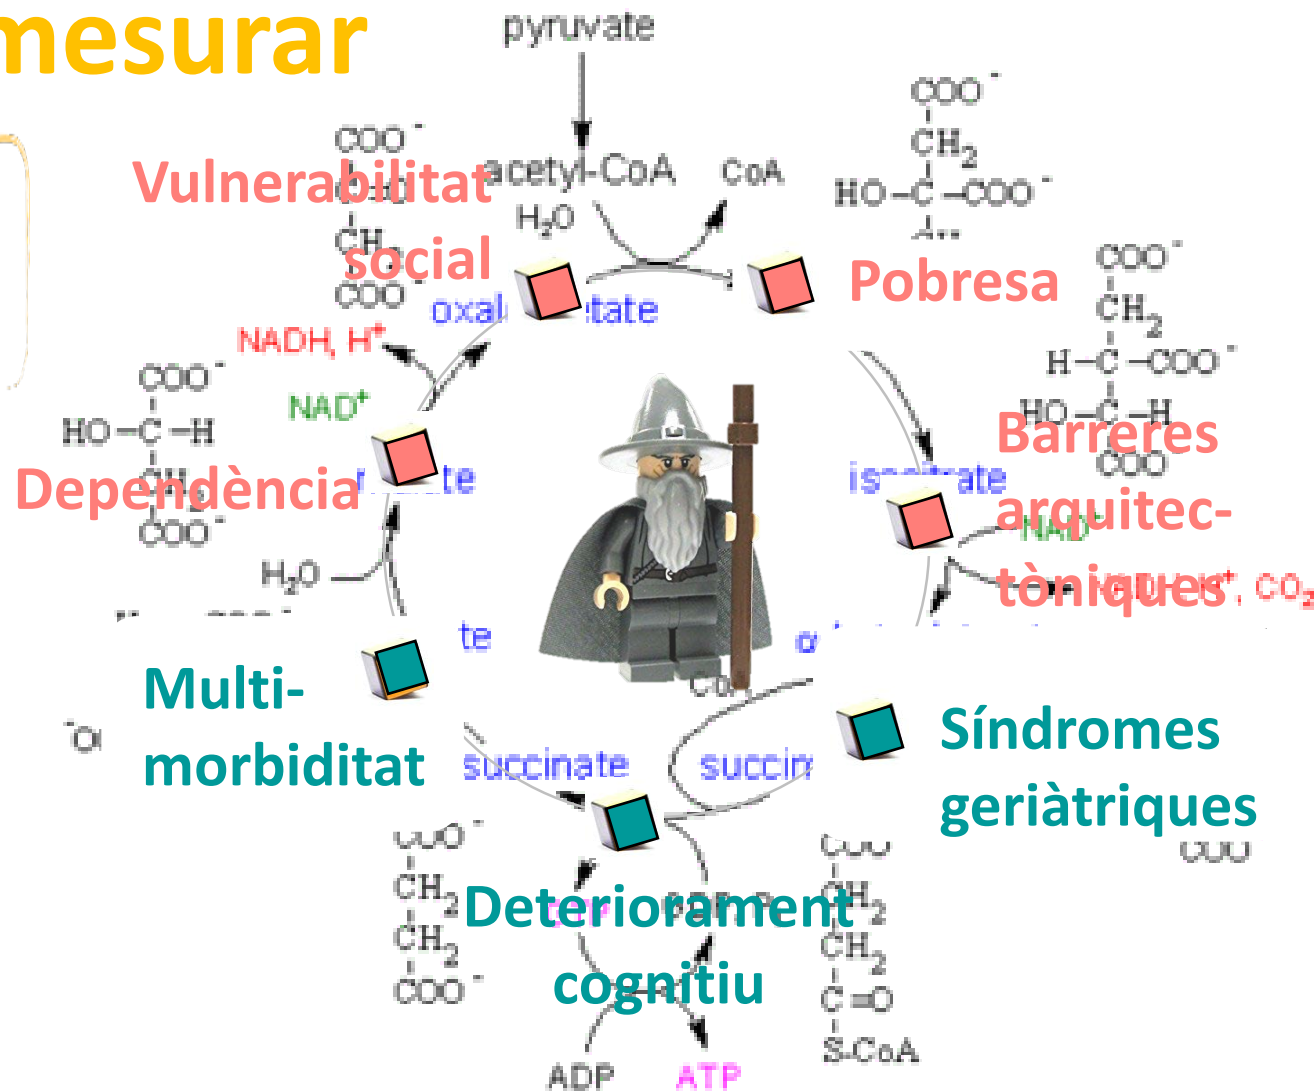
mesurar

pyruvate

acetyl-CoA

CoA

$H_2O$

Vulnerabilitat social

Pobresa

oxal tate

NADH, $H^+$

$NAD^+$

Dependència

Barreres arquitectòniques

is ate

$H_2O$

Multimorbiditat

te

Síndromes geriàtriques

succinate

succin

Deteriorament cognitiu

ADP

ATP

$COO^-$

$CH_2$

$HO-C-COO^-$

$H-C-COO^-$

$HO-C-H$

$COO^-$

$HO-C-H$

$CH_2$

$COO^-$

$CO_2$

$CH_2$

$CH_2$

$COO^-$

$CH_2$

$CH_2$

$C=O$

S-CoA